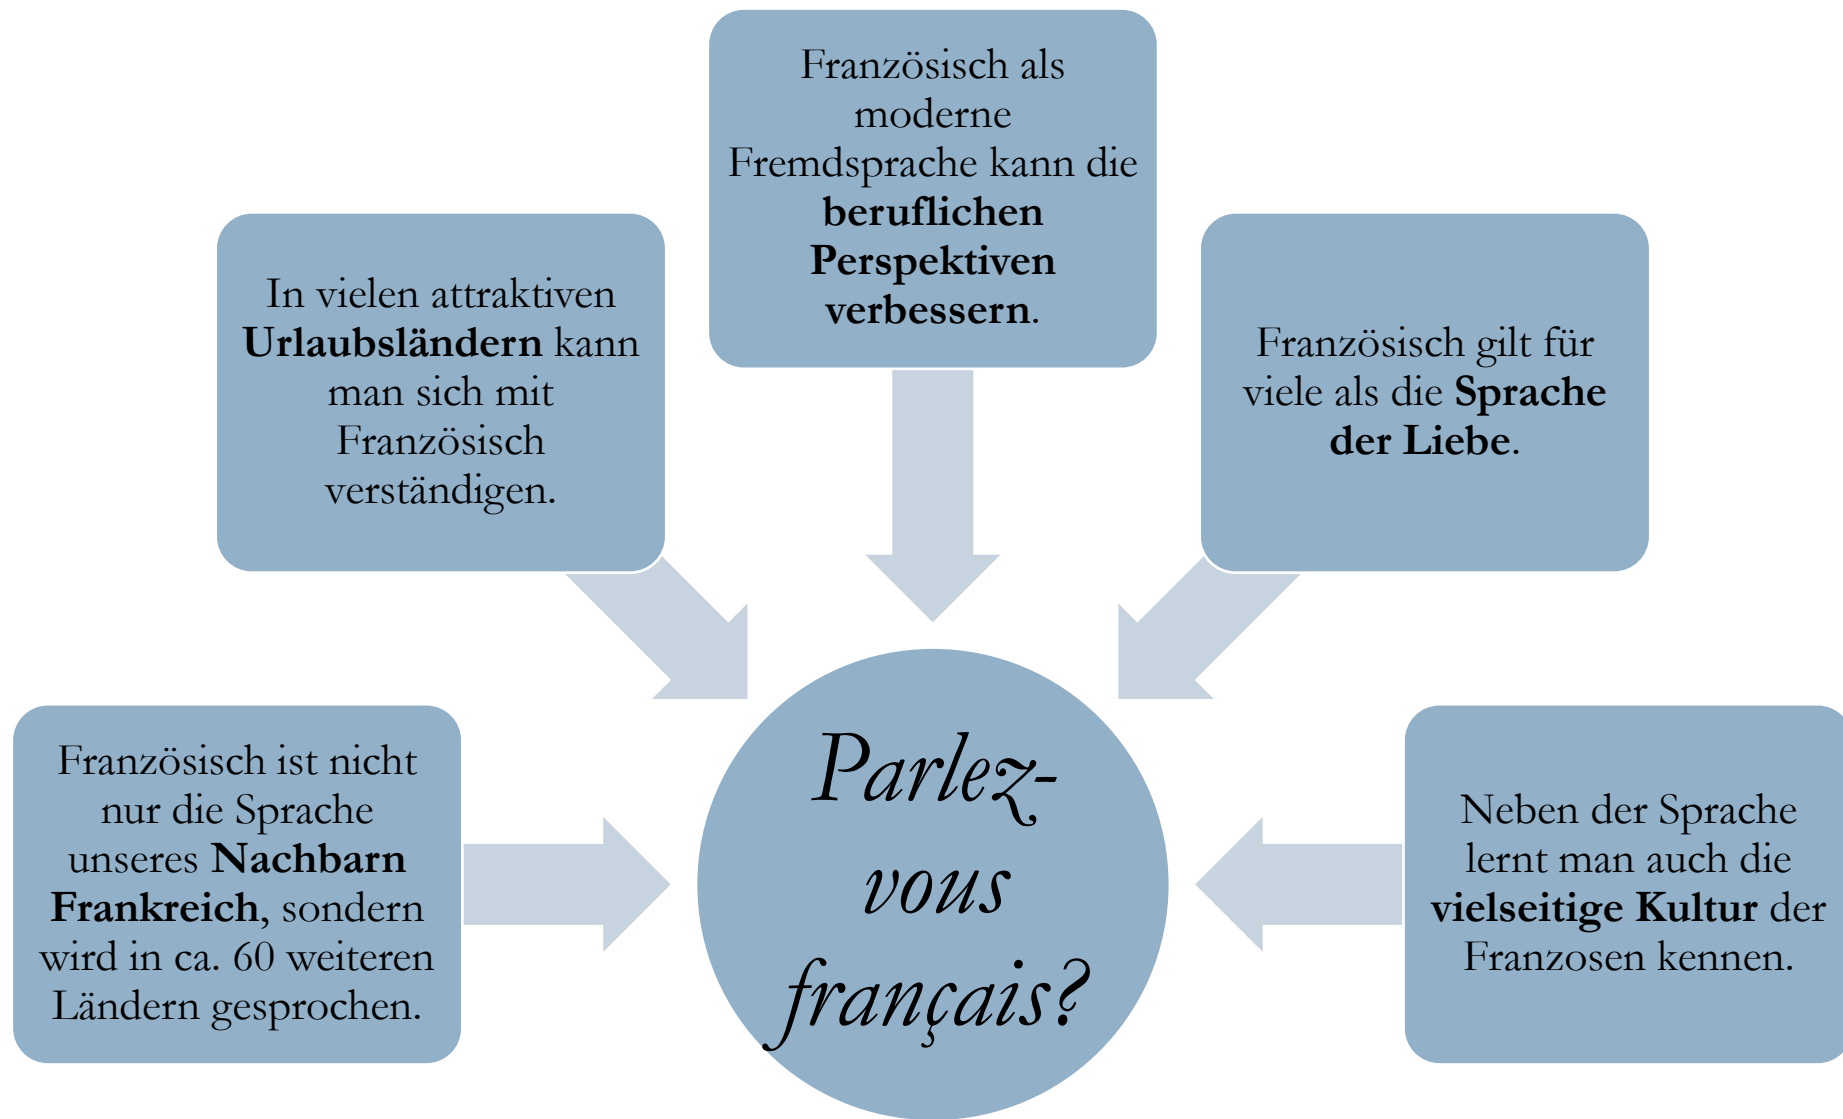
Französisch als moderne Fremdsprache kann die beruflichen Perspektiven verbessern.

In vielen attraktiven Urlaubsländern kann man sich mit Französisch verständigen.

Französisch gilt für viele als die Sprache der Liebe.

Französisch ist nicht nur die Sprache unseres Nachbarn Frankreich, sondern wird in ca. 60 weiteren Ländern gesprochen.

Parlez-vous français?

Neben der Sprache lernt man auch die vielseitige Kultur der Franzosen kennen.